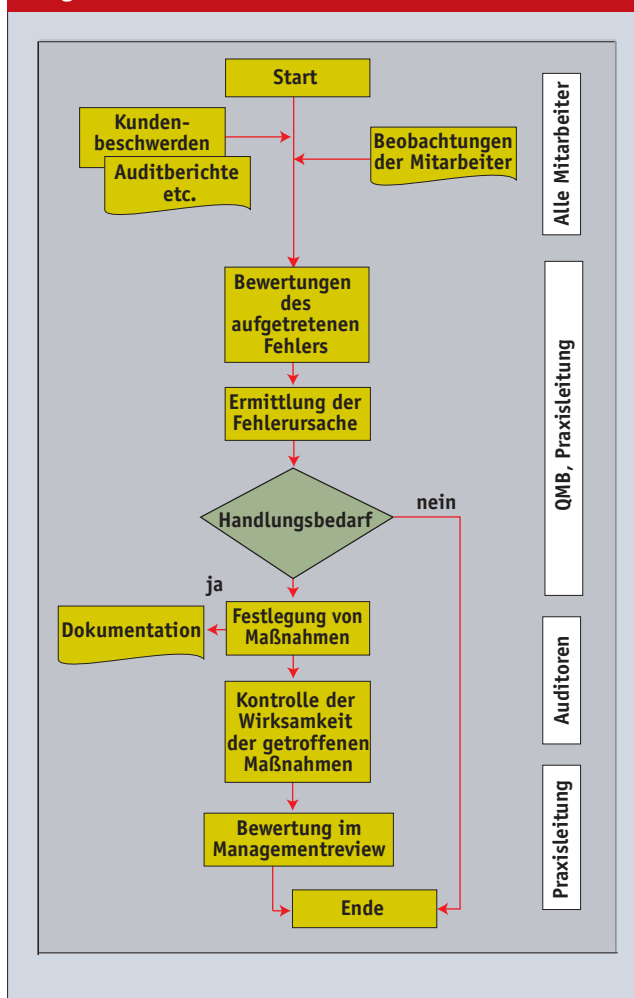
Start

Kundenbeschwerden

Auditberichte etc.

Beobachtungen der Mitarbeiter

Alle Mitarbeiter

Bewertungen des aufgetretenen Fehlers

Ermittlung der Fehlerursache

Handlungsbedarf

nein

ja

QMB, Praxisleitung

Dokumentation

Festlegung von Maßnahmen

Kontrolle der Wirksamkeit der getroffenen Maßnahmen

Auditoren

Bewertung im Managementreview

Ende

Praxisleitung